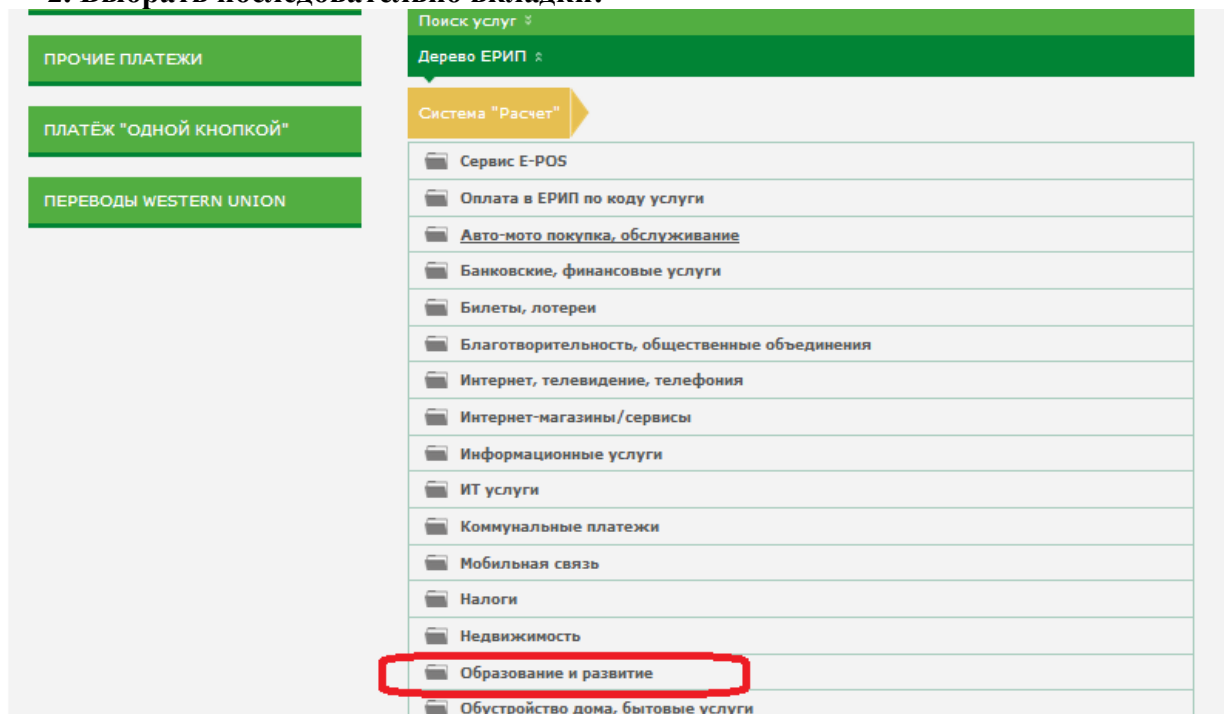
2. Выбрать последовательно вкладки:

ПРОЧИЕ ПЛАТЕЖИ

ПЛАТЁЖ "ОДНОЙ КНОПКОЙ"

ПЕРЕВОДЫ WESTERN UNION

Поиск услуг

Дерево ЕРИП

Система "Расчет"

Сервис E-POS

Оплата в ЕРИП по коду услуги

Авто-мото покупка, обслуживание

Банковские, финансовые услуги

Билеты, лотереи

Благотворительность, общественные объединения

Интернет, телевидение, телефония

Интернет-магазины/сервисы

Информационные услуги

ИТ услуги

Коммунальные платежи

Мобильная связь

Налоги

Недвижимость

Образование и развитие

Обустройство дома, бытовые услуги